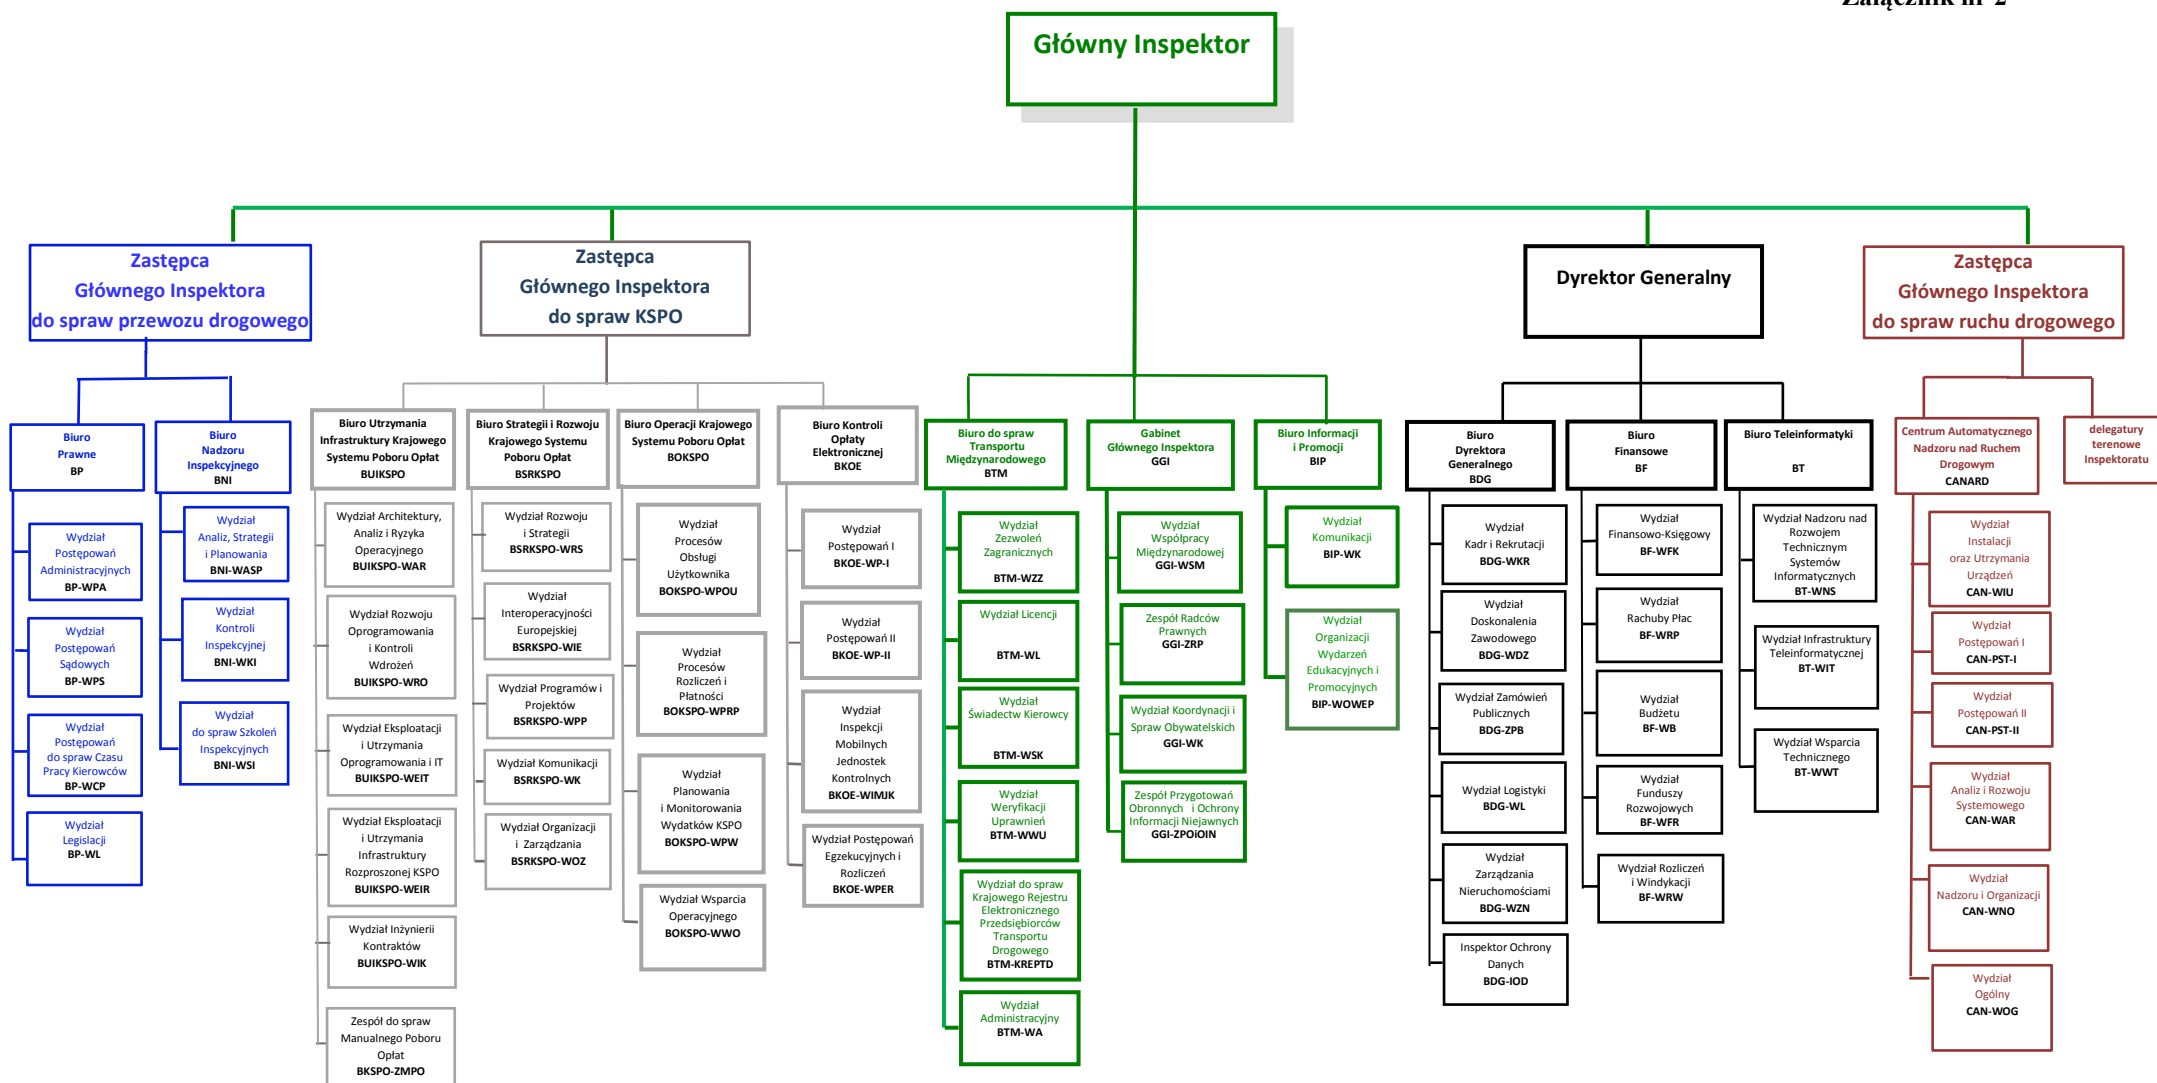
Załącznik nr 2

Główny Inspektor

Zastępca Głównego Inspektora do spraw przewozu drogowego

Zastępca Głównego Inspektora do spraw KSPO

Dyrektor Generalny

Zastępca Głównego Inspektora do spraw ruchu drogowego

Biuro Prawne BP

Wydział Postępowań Administracyjnych BP-WPA

Wydział Postępowań Sądowych BP-WPS

Wydział Postępowań do spraw Czasu Pracy Kierowców BP-WCP

Wydział Legislacji BP-WL

Biuro Nadzoru Inspekcyjnego BNI

Wydział Analiz, Strategii i Planowania BNI-WASP

Wydział Kontroli Inspekcyjnej BNI-WKI

Wydział do spraw Szkoleń Inspekcyjnych BNI-WSI

Biuro Utrzymania Infrastruktury Krajowego Systemu Poboru Opłat BUIKSPO

Wydział Architektury, Analiz i Ryzyka Operacyjnego BUIKSPO-WAR

Wydział Rozwoju Oprogramowania i Kontroli Wdrożeń BUIKSPO-WRO

Wydział Eksploatacji i Utrzymania Oprogramowania i IT BUIKSPO-WEIT

Wydział Eksploatacji i Utrzymania Infrastruktury Rozproszonej KSPO BUIKSPO-WEIR

Wydział Inżynierii Kontraktów BUIKSPO-WIK

Zespół do spraw Manualnego Poboru Opłat BKSPO-ZMPO

Biuro Strategii i Rozwoju Krajowego Systemu Poboru Opłat BSRKSPO

Wydział Rozwoju i Strategii BSRKSPO-WRS

Wydział Interoperacyjności Europejskiej BSRKSPO-WIE

Wydział Programów i Projektów BSRKSPO-WPP

Wydział Komunikacji BSRKSPO-WK

Wydział Organizacji i Zarządzania BSRKSPO-WOZ

Biuro Operacji Krajowego Systemu Poboru Opłat BOKSPO

Wydział Procesów Obsługi Użytkownika BOKSPO-WPOU

Wydział Procesów Rozliczeń i Płatności BOKSPO-WPRP

Wydział Planowania i Monitorowania Wydatków KSPO BOKSPO-WPW

Wydział Wsparcia Operacyjnego BOKSPO-WWO

Biuro Kontroli Opłaty Elektronicznej BKOE

Wydział Postępowań I BKOE-WP-I

Wydział Postępowań II BKOE-WP-II

Wydział Inspekcji Mobilnych Jednostek Kontrolnych BKOE-WIMJK

Wydział Postępowań Egzekucyjnych i Rozliczeń BKOE-WPER

Biuro do spraw Transportu Międzynarodowego BTM

Wydział Zezwoleń Zagranicznych BTM-WZZ

Wydział Licencji BTM-WL

Wydział Świadectw Kierowcy BTM-WSK

Wydział Weryfikacji Uprawnień BTM-WWU

Wydział do spraw Krajowego Rejestru Elektronicznego Przedsiębiorców Transportu Drogowego BTM-KREPTD

Wydział Administracyjny BTM-WA

Gabinet Głównego Inspektora GGI

Wydział Współpracy Międzynarodowej GGI-WSM

Zespół Radców Prawnych GGI-ZRP

Wydział Koordynacji i Spraw Obywatelskich GGI-WK

Zespół Przygotowań Obronnych i Ochrony Informacji Niejawnych GGI-ZPOiOIN

Biuro Informacji i Promocji BIP

Wydział Komunikacji BIP-WK

Wydział Organizacji Wydarzeń Edukacyjnych i Promocyjnych BIP-WOWEP

Biuro Dyrektora Generalnego BDG

Wydział Kadr i Rekrutacji BDG-WKR

Wydział Doskonalenia Zawodowego BDG-WDZ

Wydział Zamówień Publicznych BDG-ZPB

Wydział Logistyki BDG-WL

Wydział Zarządzania Nieruchomościami BDG-WZN

Inspektor Ochrony Danych BDG-IOD

Biuro Finansowe BF

Wydział Finansowo-Księgowy BF-WFK

Wydział Rachuby Płac BF-WRP

Wydział Budżetu BF-WB

Wydział Funduszy Rozwojowych BF-WFR

Wydział Rozliczeń i Windykacji BF-WRW

Biuro Teleinformatyki BT

Wydział Nadzoru nad Rozwojem Technicznym Systemów Informatycznych BT-WNS

Wydział Infrastruktury Teleinformatycznej BT-WIT

Wydział Wsparcia Technicznego BT-WWT

Centrum Automatycznego Nadzoru nad Ruchem Drogowym CANARD

Wydział Instalacji oraz Utrzymania Urządzeń CAN-WIU

Wydział Postępowań I CAN-PST-I

Wydział Postępowań II CAN-PST-II

Wydział Analiz i Rozwoju Systemowego CAN-WAR

Wydział Nadzoru i Organizacji CAN-WNO

Wydział Ogólny CAN-WOG

delegatury terenowe Inspektoratu